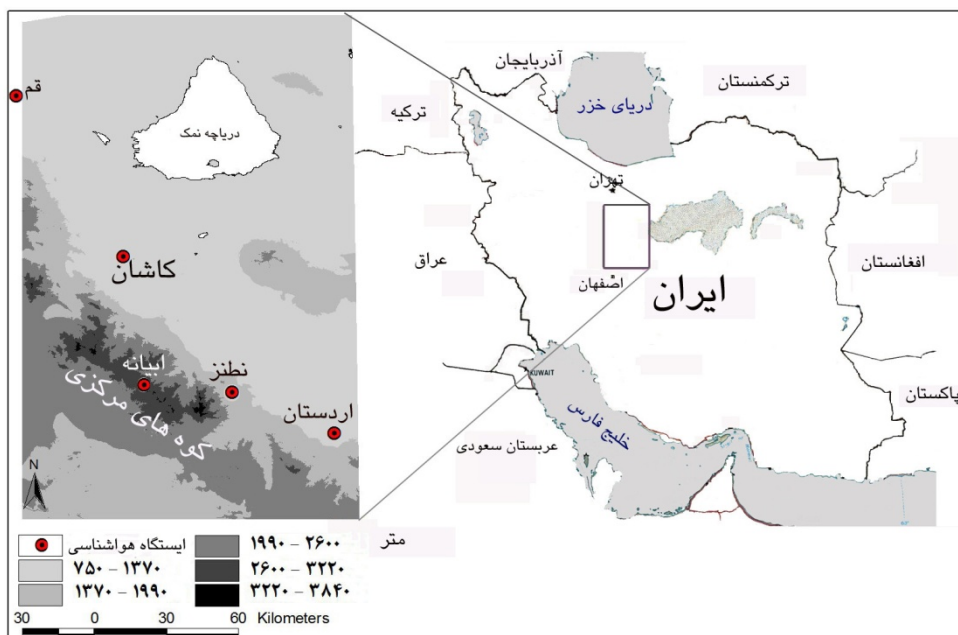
قم
دریاچه نمک
کاشان
ابیانه
نطنز
کوه های مرکزی
اردستان
N
آذربایجان
ترکمنستان
ترکیه
دریای خزر
تهران
عراق
اصفهان
افغانستان
ایران
KUWAIT
پاکستان
خلیج فارس
عربستان سعودی
ایستگاه هواشناسی
۷۵۰ - ۱۳۷۰
۱۳۷۰ - ۱۹۹۰
۱۹۹۰ - ۲۶۰۰
۲۶۰۰ - ۳۲۲۰
۳۲۲۰ - ۳۸۴۰
متر
30 0 30 60 Kilometers